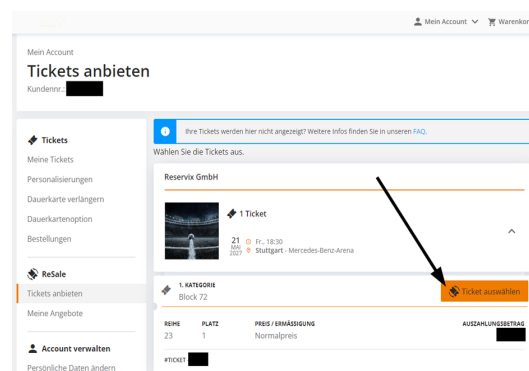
Mein Account Warenkor

Mein Account

Tickets anbieten

Kundennr.

Tickets

Meine Tickets

Personalisierungen

Dauerkarte verlängern

Dauerkartenoption

Bestellungen

ReSale

Tickets anbieten

Meine Angebote

Account verwalten

Persönliche Daten ändern

Ihre Tickets werden hier nicht angezeigt? Weitere Infos finden Sie in unseren FAQ.

Wählen Sie die Tickets aus.

Reservix GmbH

1 Ticket

21 MAI 2023 Fr., 18:30

Stuttgart - Mercedes-Benz-Arena

1. KATEGORIE

Block 72

Ticket auswählen

| REIHE | PLATZ | PREIS / ERMÄSSIGUNG | AUSZAHLUNGSBETRAG |
|---|---|---|---|
| 23 | 1 | Normalpreis | |

#TICKET